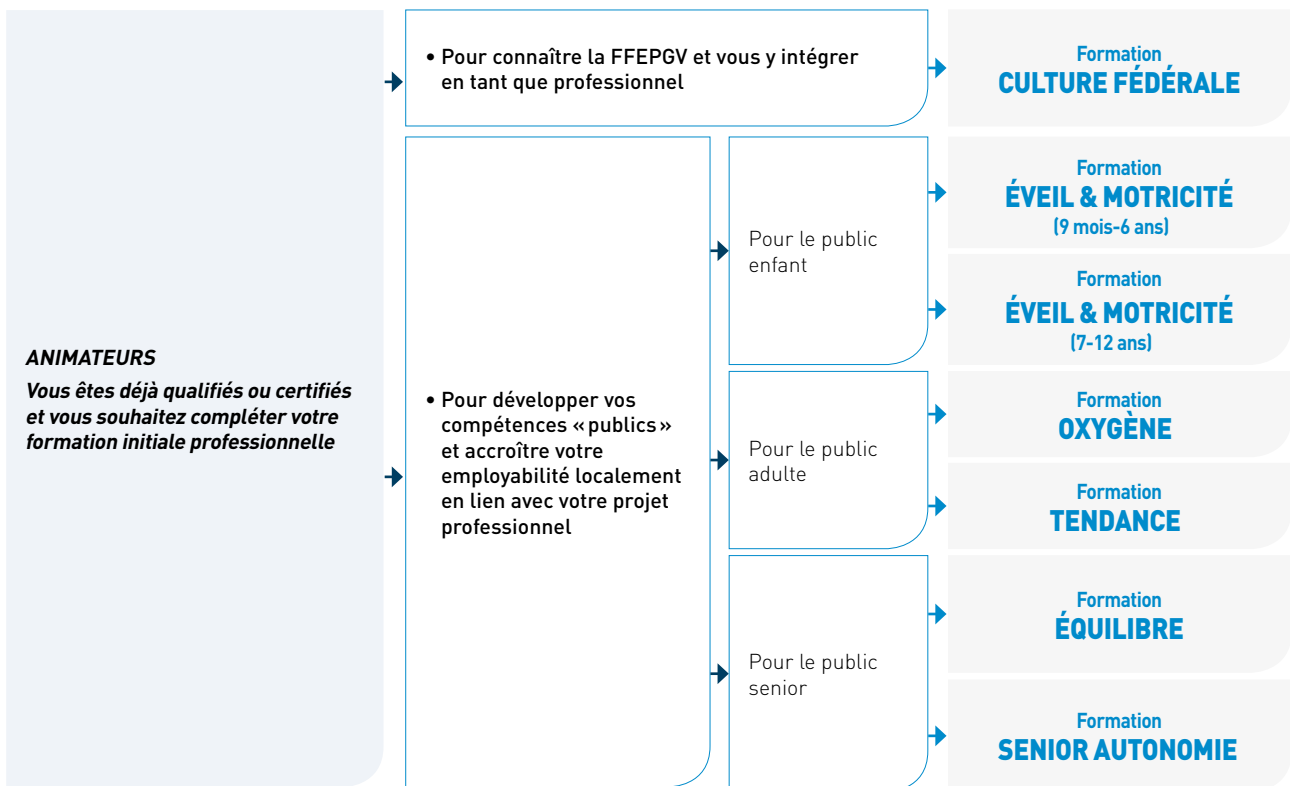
ANIMATEURS

Vous êtes déjà qualifiés ou certifiés et vous souhaitez compléter votre formation initiale professionnelle

• Pour connaître la FFEPGV et vous y intégrer en tant que professionnel

Formation
CULTURE FÉDÉRALE

• Pour développer vos compétences « publics » et accroître votre employabilité localement en lien avec votre projet professionnel

Pour le public enfant

Formation
ÉVEIL & MOTRICITÉ
(9 mois-6 ans)

Formation
ÉVEIL & MOTRICITÉ
(7-12 ans)

Pour le public adulte

Formation
OXYGÈNE

Formation
TENDANCE

Pour le public senior

Formation
ÉQUILIBRE

Formation
SENIOR AUTONOMIE